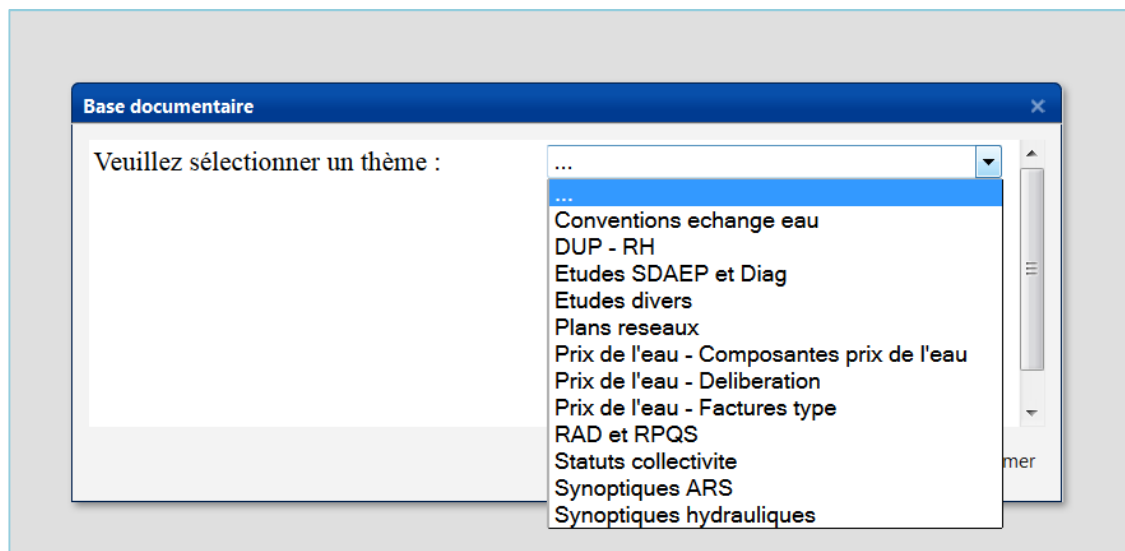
Base documentaire
×

Veuillez sélectionner un thème :

...

...
Conventions echange eau
DUP - RH
Etudes SDAEP et Diag
Etudes divers
Plans reseaux
Prix de l'eau - Composantes prix de l'eau
Prix de l'eau - Deliberation
Prix de l'eau - Factures type
RAD et RPQS
Statuts collectivite
Synoptiques ARS
Synoptiques hydrauliques

mer